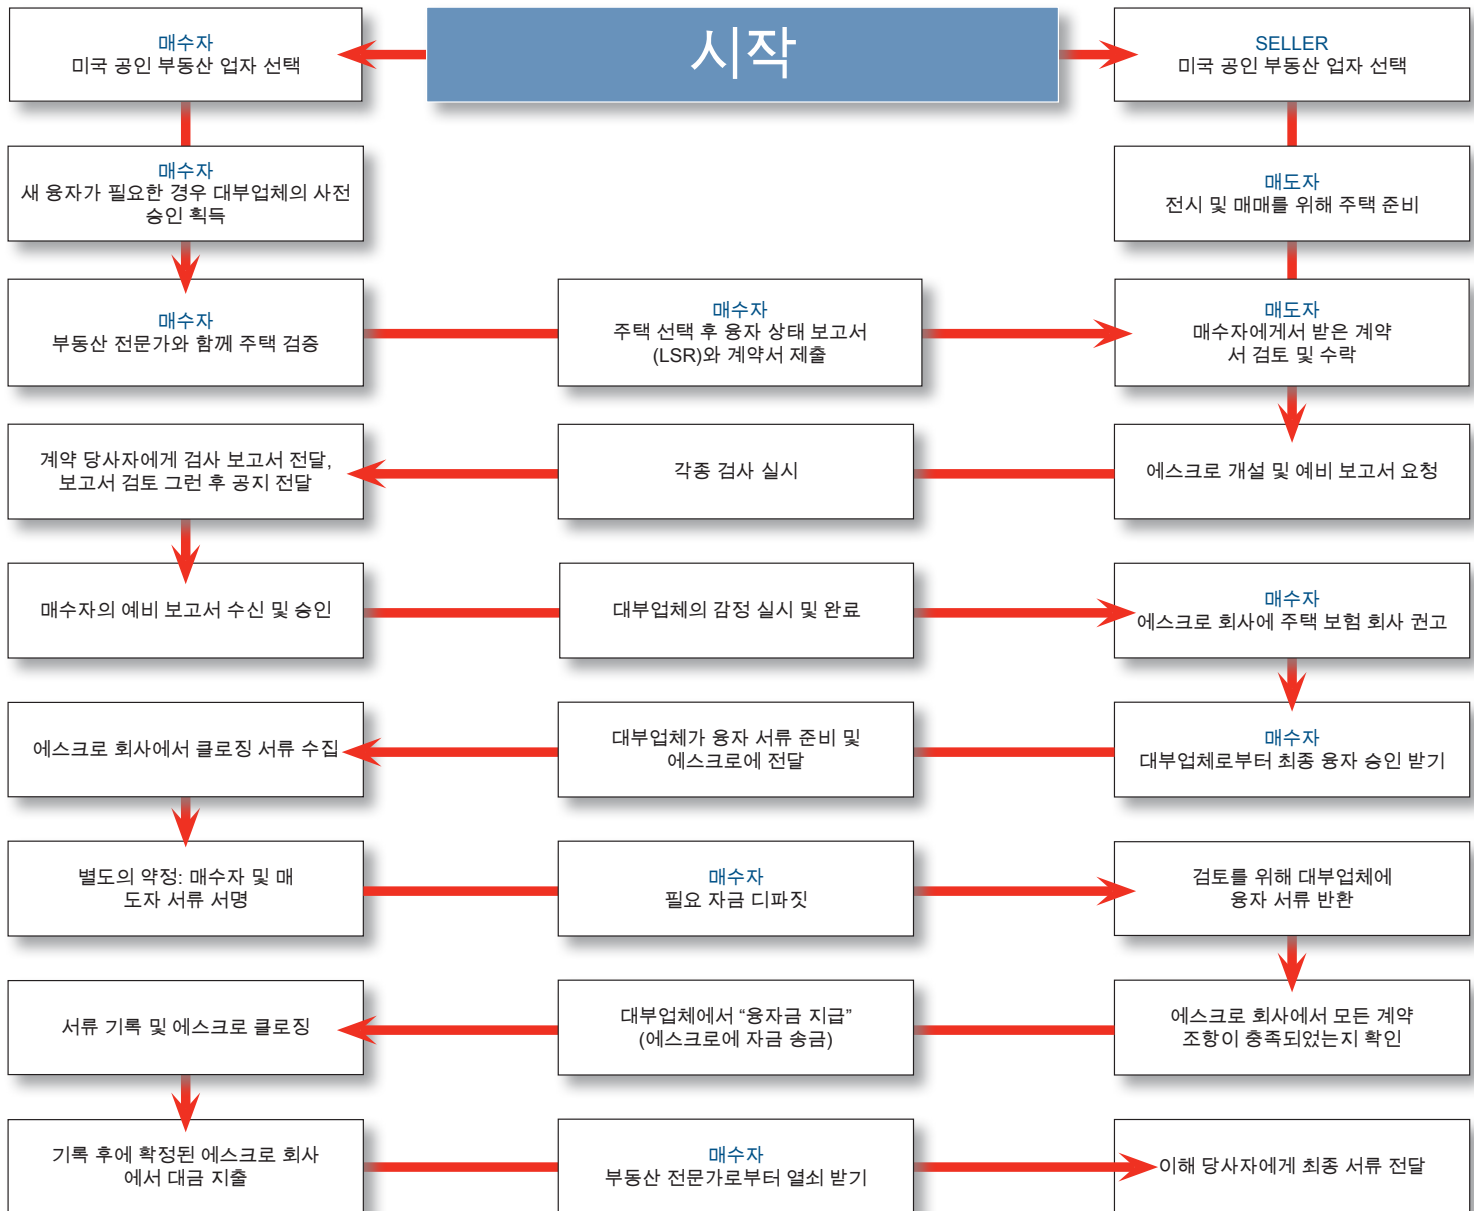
시작

매수자
미국 공인 부동산 업자 선택

SELLER
미국 공인 부동산 업자 선택

매수자
새 융자가 필요한 경우 대부업체의 사전 승인 획득

매도자
전시 및 매매를 위해 주택 준비

매수자
부동산 전문가와 함께 주택 검증

매수자
주택 선택 후 융자 상태 보고서 (LSR)와 계약서 제출

매도자
매수자에게서 받은 계약서 검토 및 수락

계약 당사자에게 검사 보고서 전달, 보고서 검토 그런 후 공지 전달

각종 검사 실시

에스크로 개설 및 예비 보고서 요청

매수자의 예비 보고서 수신 및 승인

대부업체의 감정 실시 및 완료

매수자
에스크로 회사에 주택 보험 회사 권고

에스크로 회사에서 클로징 서류 수집

대부업체가 융자 서류 준비 및 에스크로에 전달

매수자
대부업체로부터 최종 융자 승인 받기

별도의 약정: 매수자 및 매도자 서류 서명

매수자
필요 자금 디파짓

검토를 위해 대부업체에 융자 서류 반환

서류 기록 및 에스크로 클로징

대부업체에서 “융자금 지급” (에스크로에 자금 송금)

에스크로 회사에서 모든 계약 조항이 충족되었는지 확인

기록 후에 확정된 에스크로 회사에서 대금 지출

매수자
부동산 전문가로부터 열쇠 받기

이해 당사자에게 최종 서류 전달